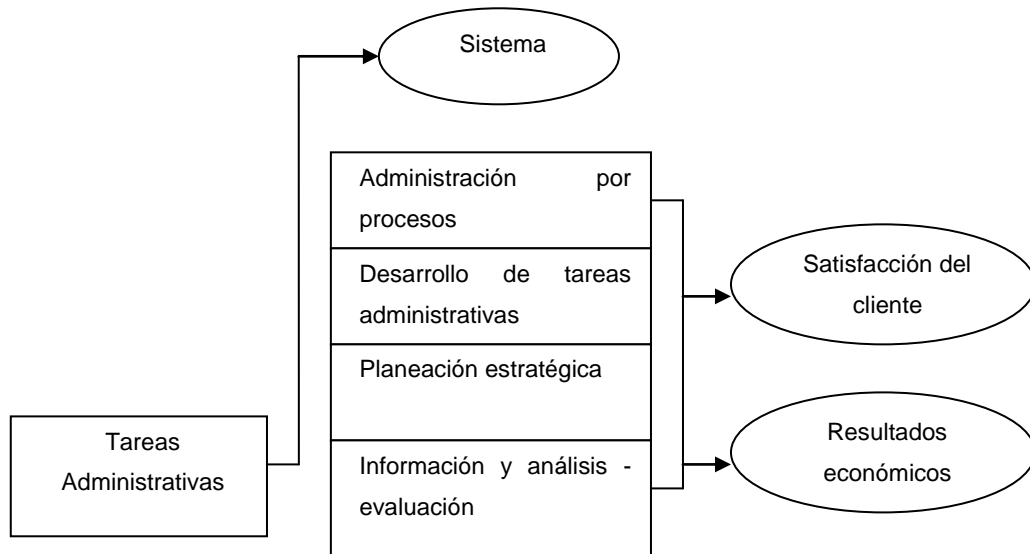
Sistema

Administración por procesos

Desarrollo de tareas administrativas

Planeación estratégica

Información y análisis - evaluación

Satisfacción del cliente

Resultados económicos

Tareas Administrativas